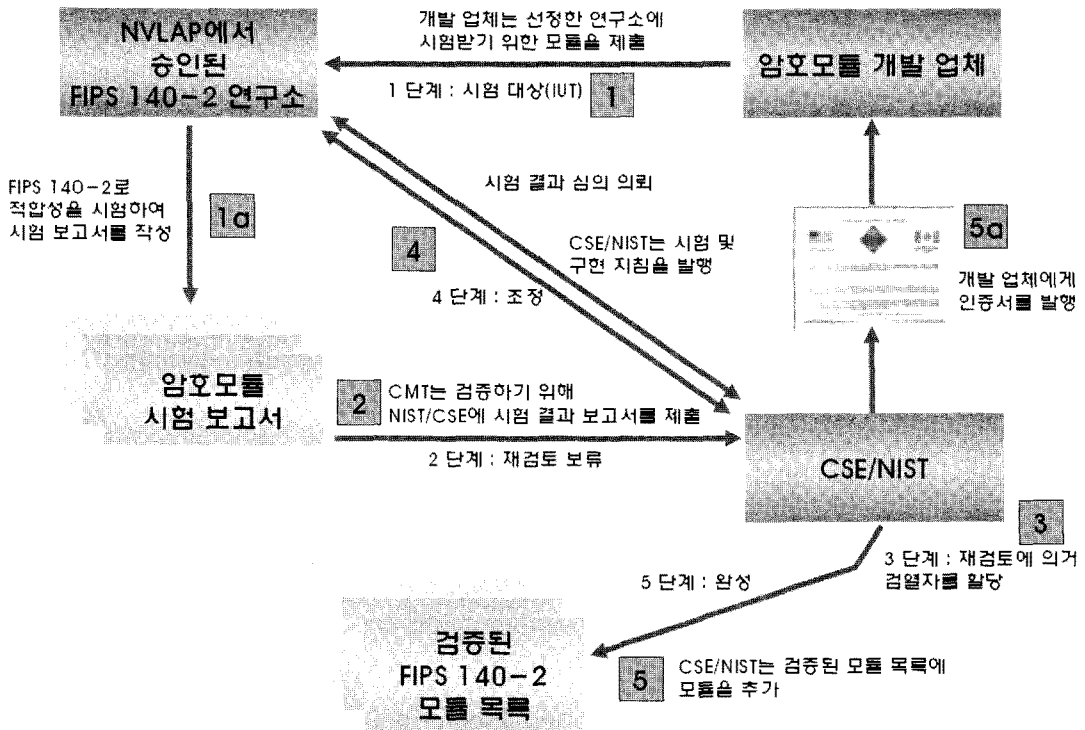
NVLAP에서 승인된 FIPS 140-2 연구소

개발 업체는 선정한 연구소에 시험받기 위한 모듈을 제출

1 단계 : 시험 대상(IUT)

1

암호모듈 개발 업체

FIPS 140-2로 적합성을 시험하여 시험 보고서를 작성

1a

시험 결과 심의 의뢰

4

CSE/NIST는 시험 및 구현 지침을 발행

4 단계 : 조정

5a

개발 업체에게 인증서를 발행

암호모듈 시험 보고서

2

CMT는 검증하기 위해 NIST/CSE에 시험 결과 보고서를 제출

2 단계 : 재검토 보류

CSE/NIST

3

3 단계 : 재검토에 의거 검열자를 할당

5 단계 : 완성

검증된 FIPS 140-2 모듈 목록

5

CSE/NIST는 검증된 모듈 목록에 모듈을 추가